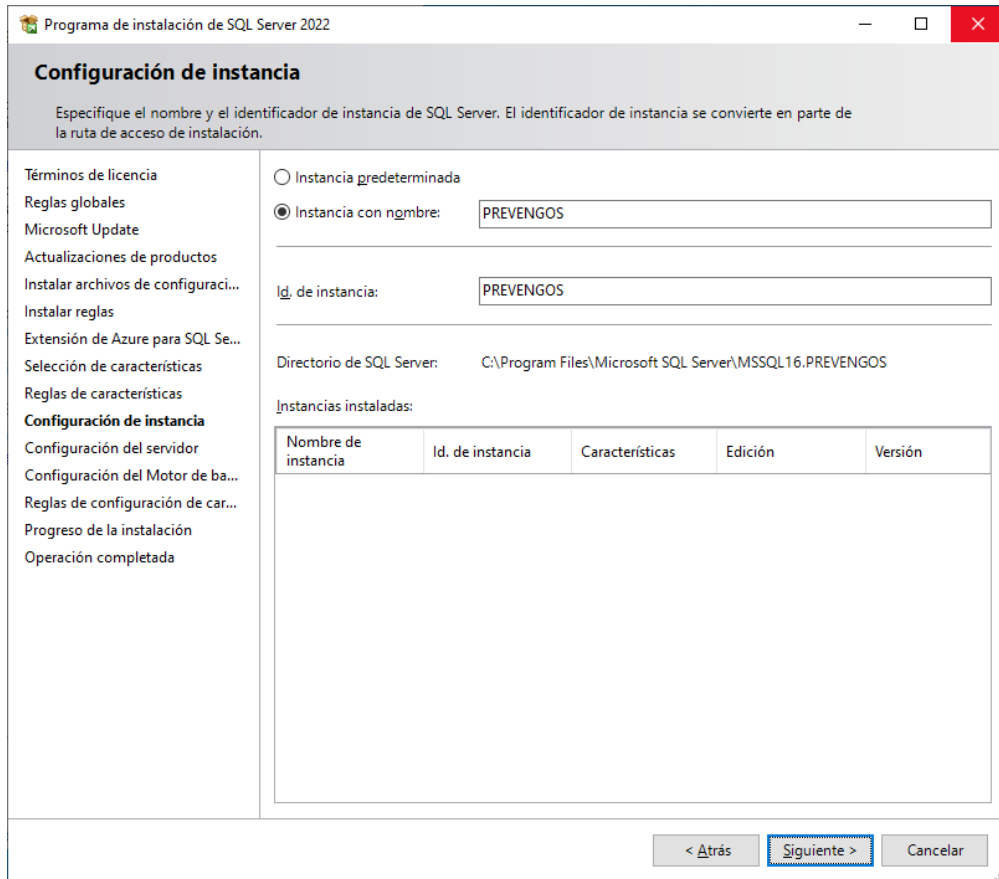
Programa de instalación de SQL Server 2022

Configuración de instancia

Especifique el nombre y el identificador de instancia de SQL Server. El identificador de instancia se convierte en parte de la ruta de acceso de instalación.

Términos de licencia
Reglas globales
Microsoft Update
Actualizaciones de productos
Instalar archivos de configuraci...
Instalar reglas
Extensión de Azure para SQL Se...
Selección de características
Reglas de características
Configuración de instancia
Configuración del servidor
Configuración del Motor de ba...
Reglas de configuración de car...
Progreso de la instalación
Operación completada

Instancia predeterminada
Instancia con nombre: PREVENGOS

Id. de instancia: PREVENGOS

Directorio de SQL Server: C:\Program Files\Microsoft SQL Server\MSSQL16.PREVENGOS

Instancias instaladas:

| Nombre de instancia | Id. de instancia | Características | Edición | Versión |
|---|---|---|---|---|

< Atrás Siguiente > Cancelar